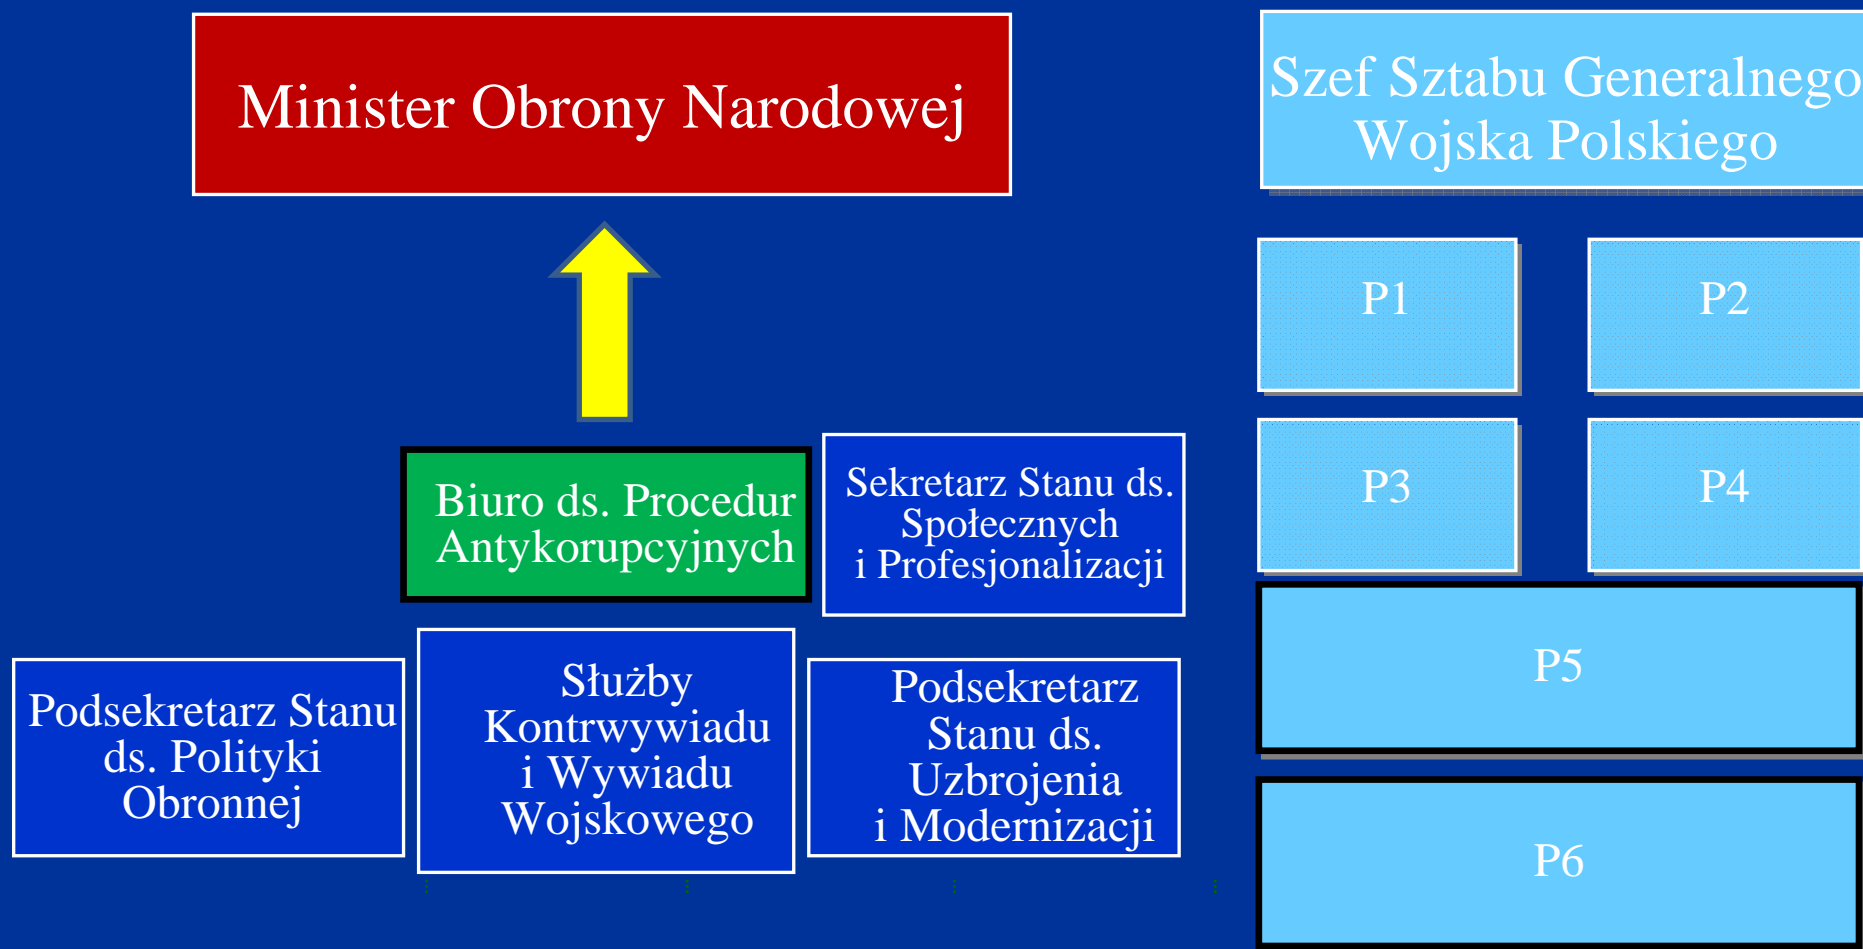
Minister Obrony Narodowej

Szef Sztabu Generalnego Wojska Polskiego

P1

P2

P3

P4

Biuro ds. Procedur Antykorupcyjnych

Sekretarz Stanu ds. Społecznych i Profesjonalizacji

P5

Podsekretarz Stanu ds. Polityki Obronnej

Służby Kontrwywiadu i Wywiadu Wojskowego

Podsekretarz Stanu ds. Uzbrojenia i Modernizacji

P6